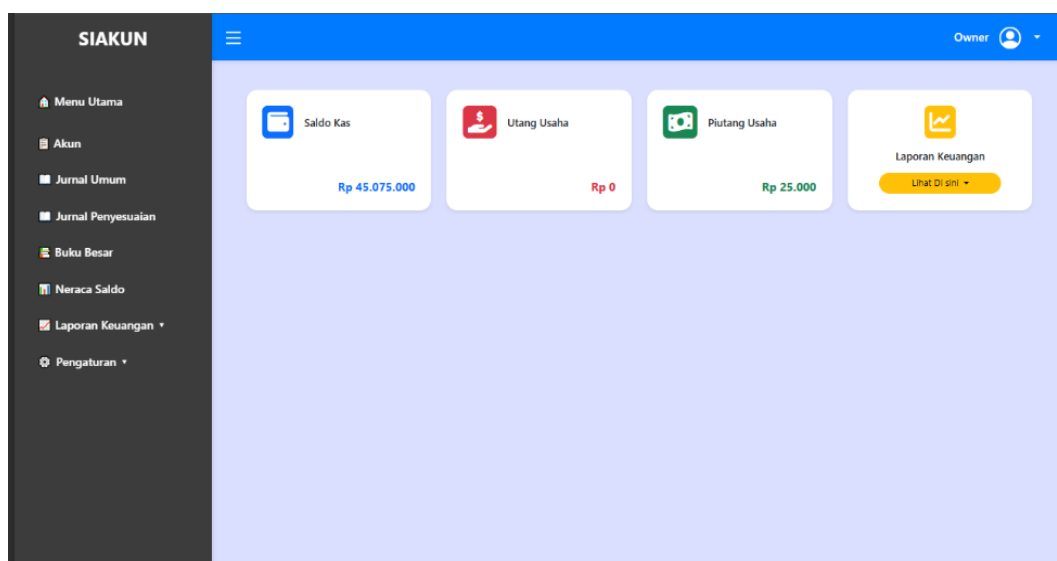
SIAKUN

Menu Utama
Akun
Jurnal Umum
Jurnal Penyesuaian
Buku Besar
Neraca Saldo
Laporan Keuangan ▾
Pengaturan ▾

Owner

Saldo Kas
Rp 45.075.000

Utang Usaha
Rp 0

Piutang Usaha
Rp 25.000

Laporan Keuangan
Lihat Di sini ▾